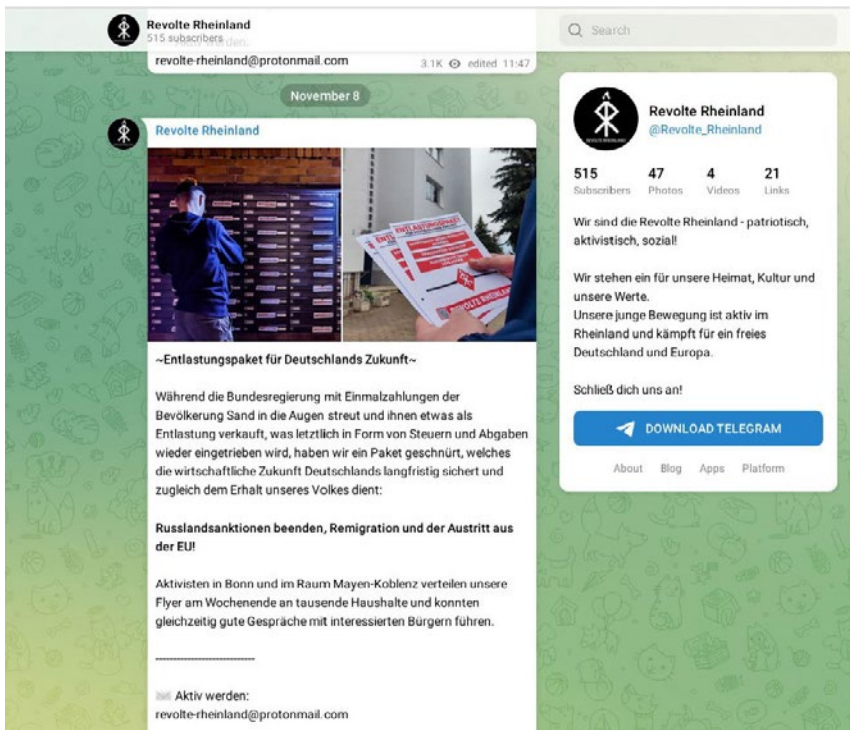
Revolte Rheinland
515 subscribers

revolte-rheinland@protonmail.com
3.1K edited 11:47

Search

November 8

Revolte Rheinland

ENTLASTUNGSPAKET

~Entlastungspaket für Deutschlands Zukunft~

Während die Bundesregierung mit Einmalzahlungen der Bevölkerung Sand in die Augen streut und ihnen etwas als Entlastung verkauft, was letztlich in Form von Steuern und Abgaben wieder eingetrieben wird, haben wir ein Paket geschnürt, welches die wirtschaftliche Zukunft Deutschlands langfristig sichert und zugleich dem Erhalt unseres Volkes dient:

Russlandsanktionen beenden, Remigration und der Austritt aus der EU!

Aktivisten in Bonn und im Raum Mayen-Koblenz verteilen unsere Flyer am Wochenende an tausende Haushalte und konnten gleichzeitig gute Gespräche mit interessierten Bürgern führen.

-------------------------

Aktiv werden:
revolte-rheinland@protonmail.com

Revolte Rheinland
@Revolte_Rheinland

515 Subscribers
47 Photos
4 Videos
21 Links

Wir sind die Revolte Rheinland - patriotisch, aktivistisch, sozial!

Wir stehen ein für unsere Heimat, Kultur und unsere Werte.
Unsere junge Bewegung ist aktiv im Rheinland und kämpft für ein freies Deutschland und Europa.

Schließ dich uns an!

DOWNLOAD TELEGRAM

About Blog Apps Platform